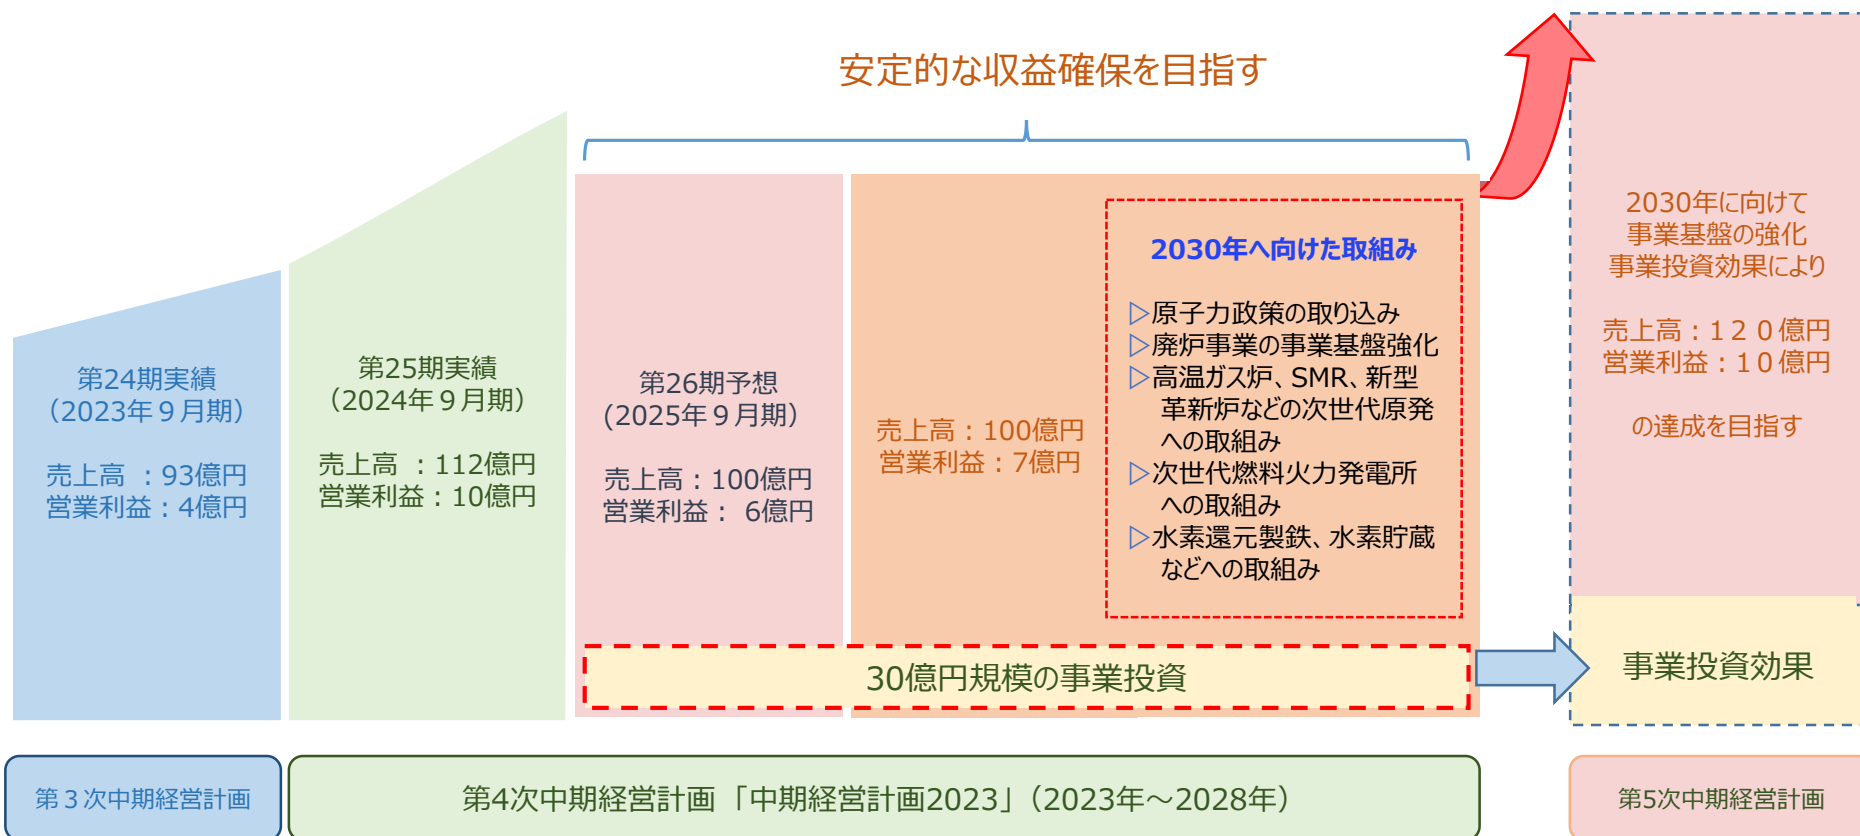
安定的な収益確保を目指す

第24期実績
（2023年９月期）

売上高　：93億円
営業利益：4億円

第25期実績
（2024年９月期）

売上高　：112億円
営業利益：10億円

第26期予想
（2025年９月期）

売上高：100億円
営業利益：　6億円

売上高：100億円
営業利益：7億円

2030年へ向けた取組み

▷原子力政策の取り込み
▷廃炉事業の事業基盤強化
▷高温ガス炉、SMR、新型革新炉などの次世代原発への取組み
▷次世代燃料火力発電所への取組み
▷水素還元製鉄、水素貯蔵などへの取組み

2030年に向けて
事業基盤の強化
事業投資効果により

売上高：１２０億円
営業利益：１０億円

の達成を目指す

30億円規模の事業投資

事業投資効果

第３次中期経営計画

第4次中期経営計画「中期経営計画2023」（2023年～2028年）

第5次中期経営計画